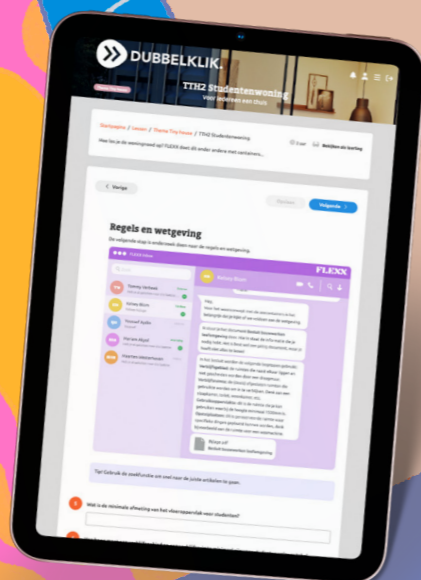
DUBBELKLIK.

TTH2 Studentenwoning
Voor iedereen een thuis

Startpagina / Lessen / Thema Thuis / TTH2 Studentenwoning

Hoe los je de woningnood op? FLEXX doet dit onder andere met containers...

1 uur Bekijken als leerling

< Vorige

Volgende >

Regels en wetgeving

De volgende stap is onderzoek doen naar de regels en wetgeving.

FLEXX

Tip! Gebruik de zoekfunctie om snel naar de juiste artikelen te gaan.

1 Wat is de minimale afmeting van het vloeroppervlak voor studenten?